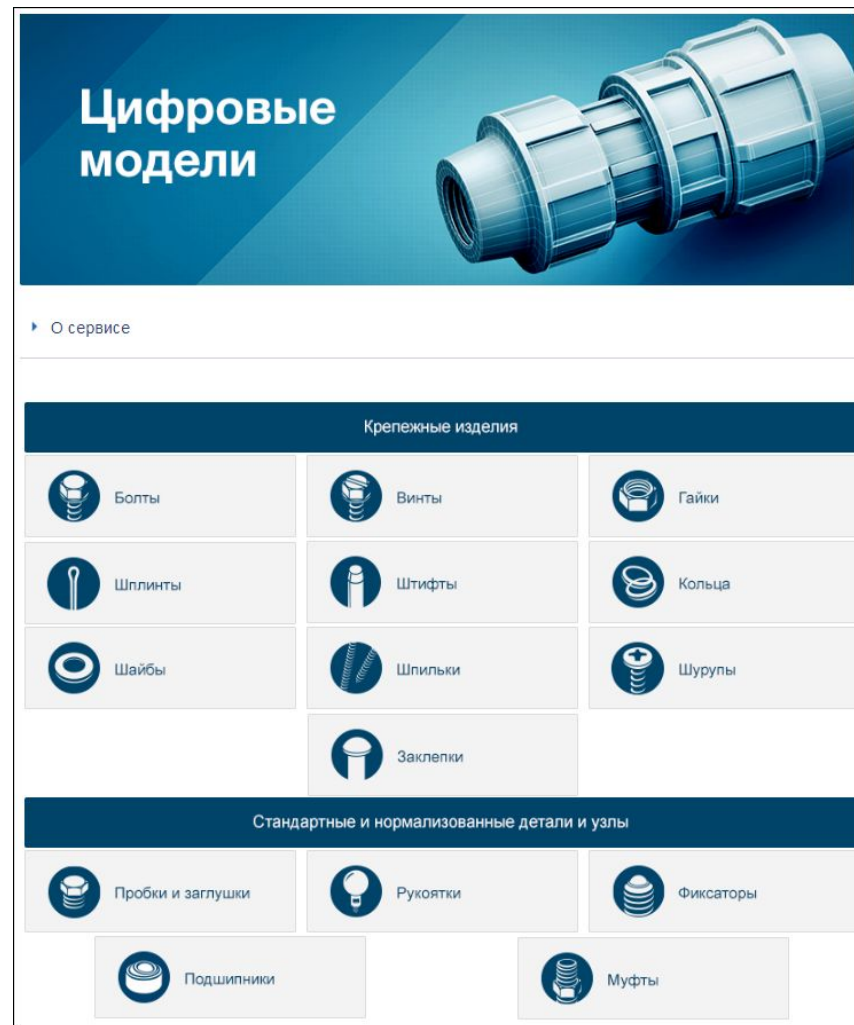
Цифровые модели

О сервисе

Крепежные изделия

Болты

Винты

Гайки

Шплинты

Штифты

Кольца

Шайбы

Шпильки

Шурупы

Заклепки

Стандартные и нормализованные детали и узлы

Пробки и заглушки

Рукоятки

Фиксаторы

Подшипники

Муфты